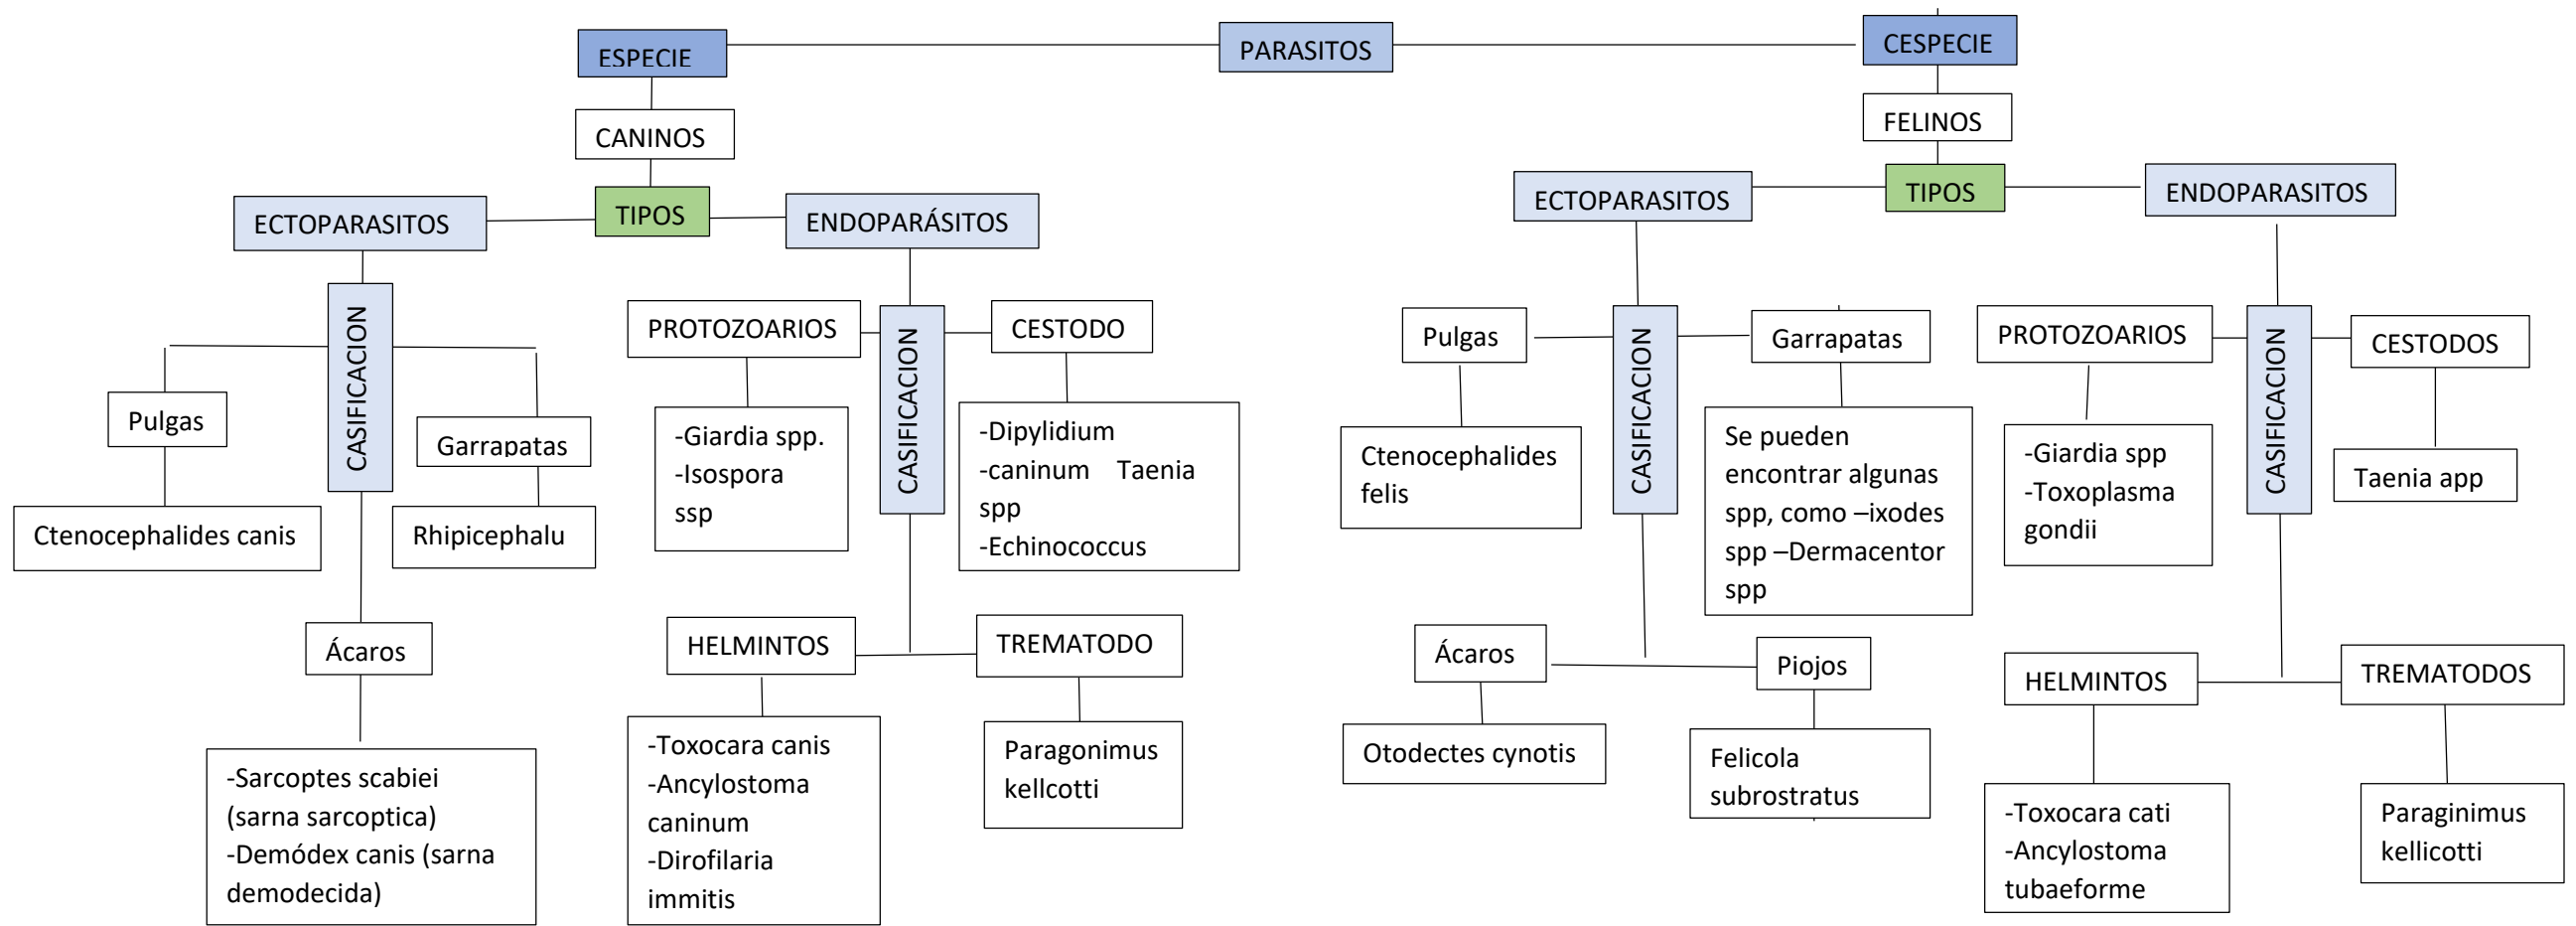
PARASITOS

ESPECIE

CANINOS

TIPOS

ECTOPARASITOS

CASIFICACION

Pulgas

Ctenocephalides canis

Garrapatas

Rhipicephalu

Ácaros

-Sarcoptes scabiei (sarna sarcoptica)
-Demódex canis (sarna demodecida)

ENDOPARÁSITOS

CASIFICACION

PROTOZOARIOS

-Giardia spp.
-Isospora ssp

CESTODO

-Dipylidium
-caninum Taenia spp
-Echinococcus

HELMINTOS

-Toxocara canis
-Ancylostoma caninum
-Dirofilaria immitis

TREMATODO

Paragonimus kellcotti

CESPECIE

FELINOS

TIPOS

ECTOPARASITOS

CASIFICACION

Pulgas

Ctenocephalides felis

Garrapatas

Se pueden encontrar algunas spp, como –ixodes spp –Dermacentor spp

Ácaros

Otodectes cynotis

Piojos

Felicola subrostratus

ENDOPARASITOS

CASIFICACION

PROTOZOARIOS

-Giardia spp
-Toxoplasma gondii

CESTODOS

Taenia app

HELMINTOS

-Toxocara cati
-Ancylostoma tubaeforme

TREMATODOS

Paraginimus kellicotti